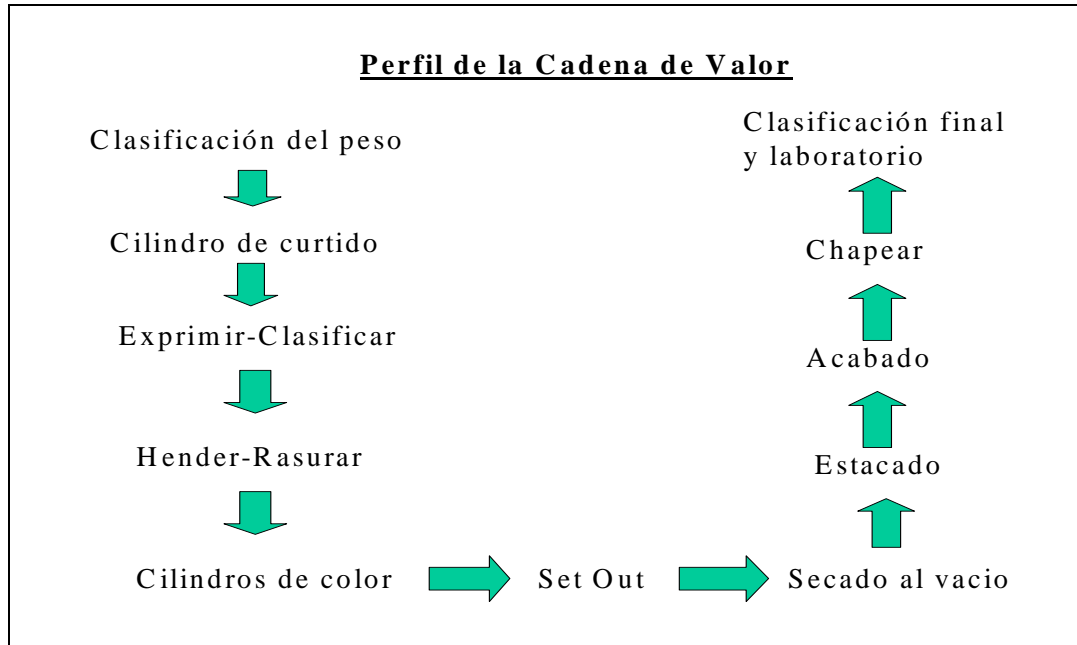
Perfil de la Cadena de Valor

Clasificación del peso

Cilindro de curtido

Exprimir-Clasificar

Hender-Rasurar

Cilindros de color

Set Out

Secado al vacio

Estacado

Acabado

Chapear

Clasificación final y laboratorio